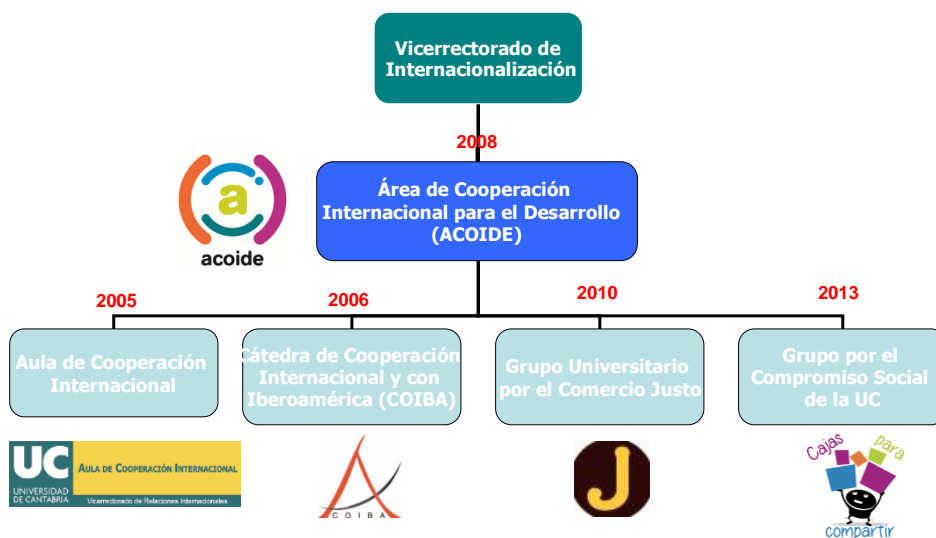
Vicerrectorado de Internacionalización

2008

acoide

Área de Cooperación Internacional para el Desarrollo (ACOIDE)

2005

2006

2010

2013

Aula de Cooperación Internacional

Cátedra de Cooperación Internacional y con Iberoamérica (COIBA)

Grupo Universitario por el Comercio Justo

Grupo por el Compromiso Social de la UC

UC UNIVERSIDAD DE CANTABRIA AULA DE COOPERACIÓN INTERNACIONAL Vicerrectorado de Relaciones Internacionales

COIBA

J

Cajas para compartir